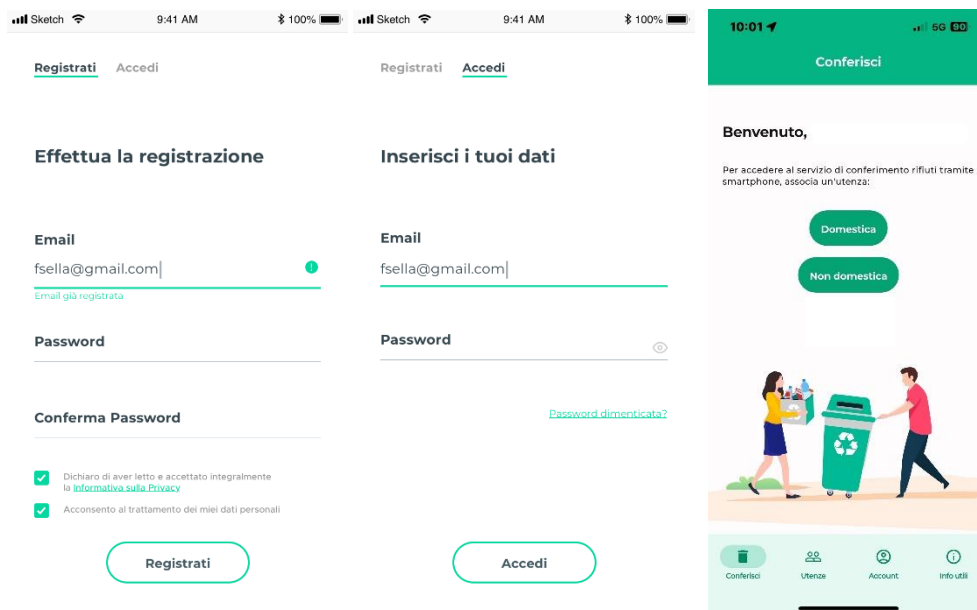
Sketch 9:41 AM 100%

Registrati Accedi

Effettua la registrazione

Email
fsella@gmail.com
Email già registrata

Password

Conferma Password

Dichiaro di aver letto e accettato integralmente la Informativa sulla Privacy

Acconsento al trattamento dei miei dati personali

Registrati

Sketch 9:41 AM 100%

Registrati Accedi

Inserisci i tuoi dati

Email
fsella@gmail.com

Password

Password dimenticata?

Accedi

10:01 5G 90

Conferisci

Benvenuto,

Per accedere al servizio di conferimento rifiuti tramite smartphone, associa un'utenza:

Domestica

Non domestica

Conferisci Utenze Account Info utili